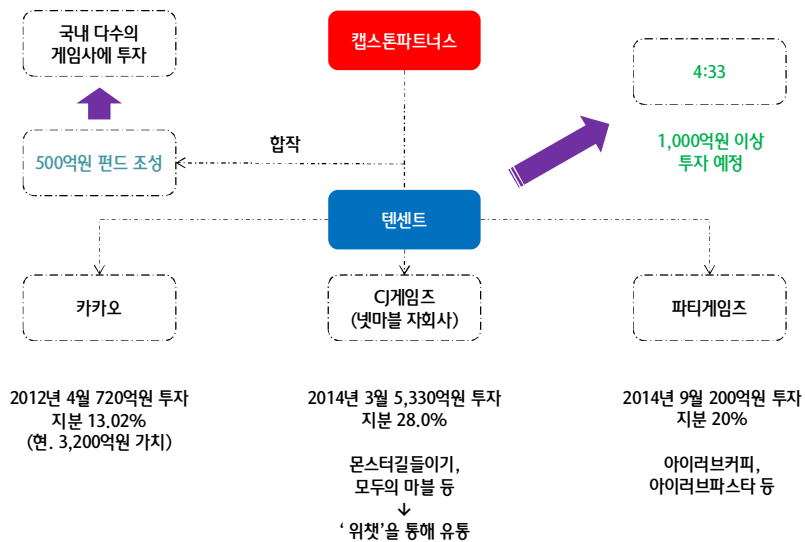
국내 다수의 게임사에 투자

캡스톤파트너스

4:33

합작

500억원 펀드 조성

1,000억원 이상 투자 예정

텐센트

카카오

CJ게임즈 (넷마블 자회사)

파티게임즈

2012년 4월 720억원 투자
지분 13.02%
(현. 3,200억원 가치)

2014년 3월 5,330억원 투자
지분 28.0%

몬스터길들이기, 모두의 마블 등
↓
' 위챗'을 통해 유통

2014년 9월 200억원 투자
지분 20%

아이러브커피, 아이러브파스타 등